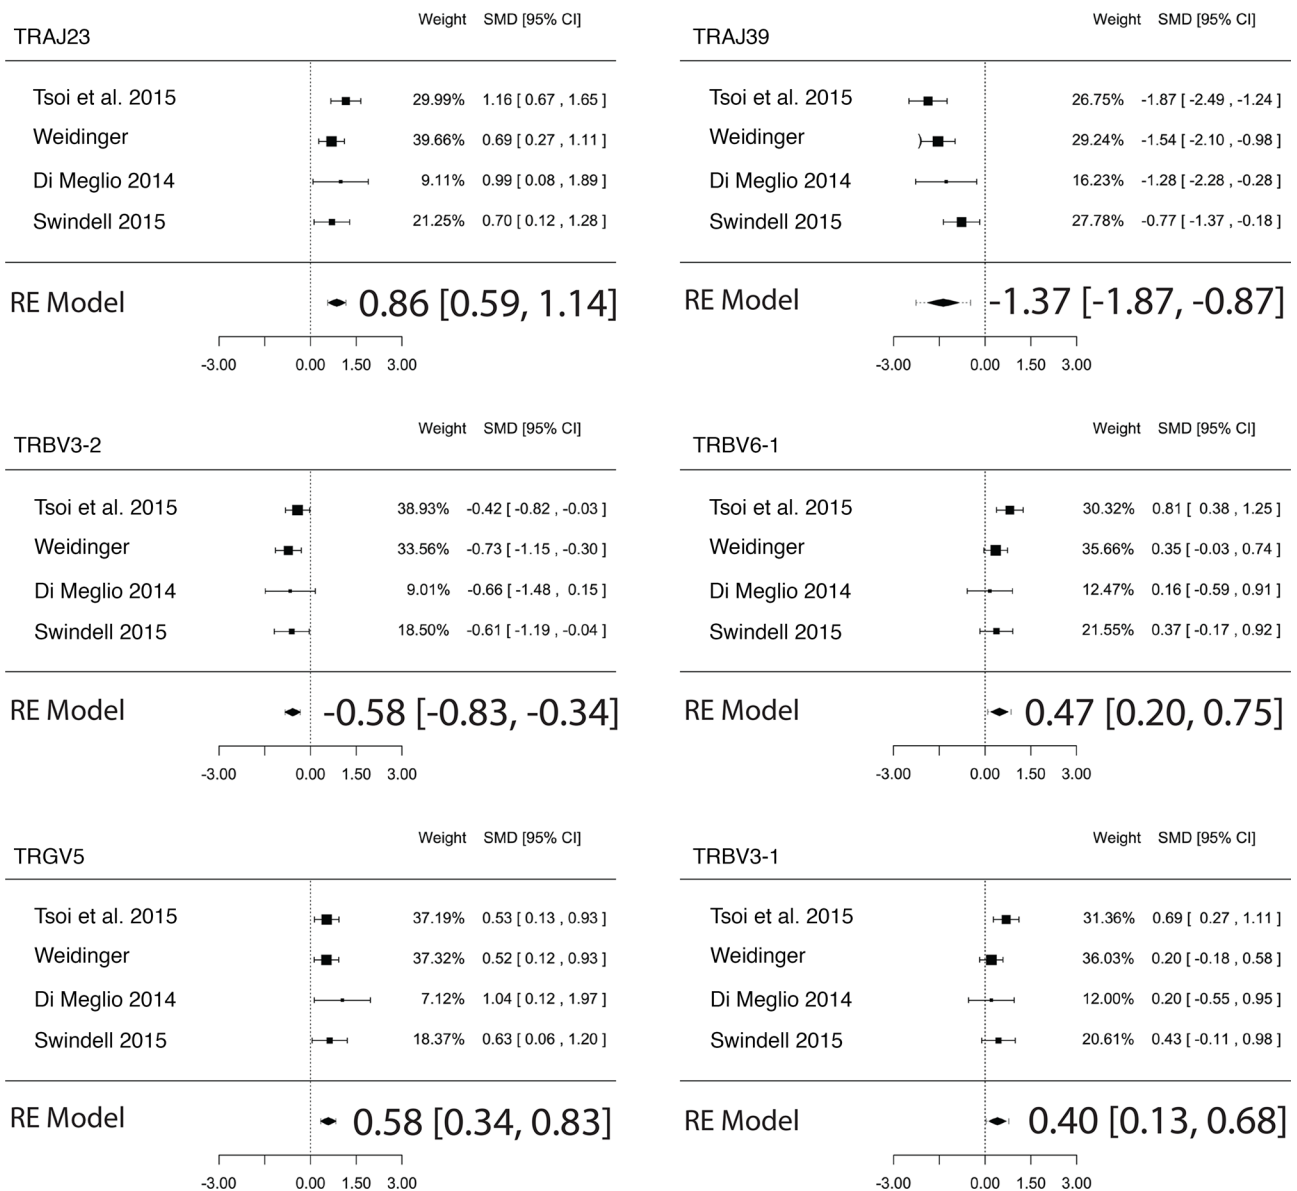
TRAJ23

| | Weight | SMD [95% CI] |
|---|---|---|
| Tsoi et al. 2015 | 29.99% | 1.16 [ 0.67 , 1.65 ] |
| Weidinger | 39.66% | 0.69 [ 0.27 , 1.11 ] |
| Di Meglio 2014 | 9.11% | 0.99 [ 0.08 , 1.89 ] |
| Swindell 2015 | 21.25% | 0.70 [ 0.12 , 1.28 ] |

RE Model 0.86 [0.59, 1.14]

-3.00 0.00 1.50 3.00

TRAJ39

| | Weight | SMD [95% CI] |
|---|---|---|
| Tsoi et al. 2015 | 26.75% | -1.87 [ -2.49 , -1.24 ] |
| Weidinger | 29.24% | -1.54 [ -2.10 , -0.98 ] |
| Di Meglio 2014 | 16.23% | -1.28 [ -2.28 , -0.28 ] |
| Swindell 2015 | 27.78% | -0.77 [ -1.37 , -0.18 ] |

RE Model -1.37 [-1.87, -0.87]

-3.00 0.00 1.50 3.00

TRBV3-2

| | Weight | SMD [95% CI] |
|---|---|---|
| Tsoi et al. 2015 | 38.93% | -0.42 [ -0.82 , -0.03 ] |
| Weidinger | 33.56% | -0.73 [ -1.15 , -0.30 ] |
| Di Meglio 2014 | 9.01% | -0.66 [ -1.48 , 0.15 ] |
| Swindell 2015 | 18.50% | -0.61 [ -1.19 , -0.04 ] |

RE Model -0.58 [-0.83, -0.34]

-3.00 0.00 1.50 3.00

TRBV6-1

| | Weight | SMD [95% CI] |
|---|---|---|
| Tsoi et al. 2015 | 30.32% | 0.81 [ 0.38 , 1.25 ] |
| Weidinger | 35.66% | 0.35 [ -0.03 , 0.74 ] |
| Di Meglio 2014 | 12.47% | 0.16 [ -0.59 , 0.91 ] |
| Swindell 2015 | 21.55% | 0.37 [ -0.17 , 0.92 ] |

RE Model 0.47 [0.20, 0.75]

-3.00 0.00 1.50 3.00

TRGV5

| | Weight | SMD [95% CI] |
|---|---|---|
| Tsoi et al. 2015 | 37.19% | 0.53 [ 0.13 , 0.93 ] |
| Weidinger | 37.32% | 0.52 [ 0.12 , 0.93 ] |
| Di Meglio 2014 | 7.12% | 1.04 [ 0.12 , 1.97 ] |
| Swindell 2015 | 18.37% | 0.63 [ 0.06 , 1.20 ] |

RE Model 0.58 [0.34, 0.83]

-3.00 0.00 1.50 3.00

TRBV3-1

| | Weight | SMD [95% CI] |
|---|---|---|
| Tsoi et al. 2015 | 31.36% | 0.69 [ 0.27 , 1.11 ] |
| Weidinger | 36.03% | 0.20 [ -0.18 , 0.58 ] |
| Di Meglio 2014 | 12.00% | 0.20 [ -0.55 , 0.95 ] |
| Swindell 2015 | 20.61% | 0.43 [ -0.11 , 0.98 ] |

RE Model 0.40 [0.13, 0.68]

-3.00 0.00 1.50 3.00